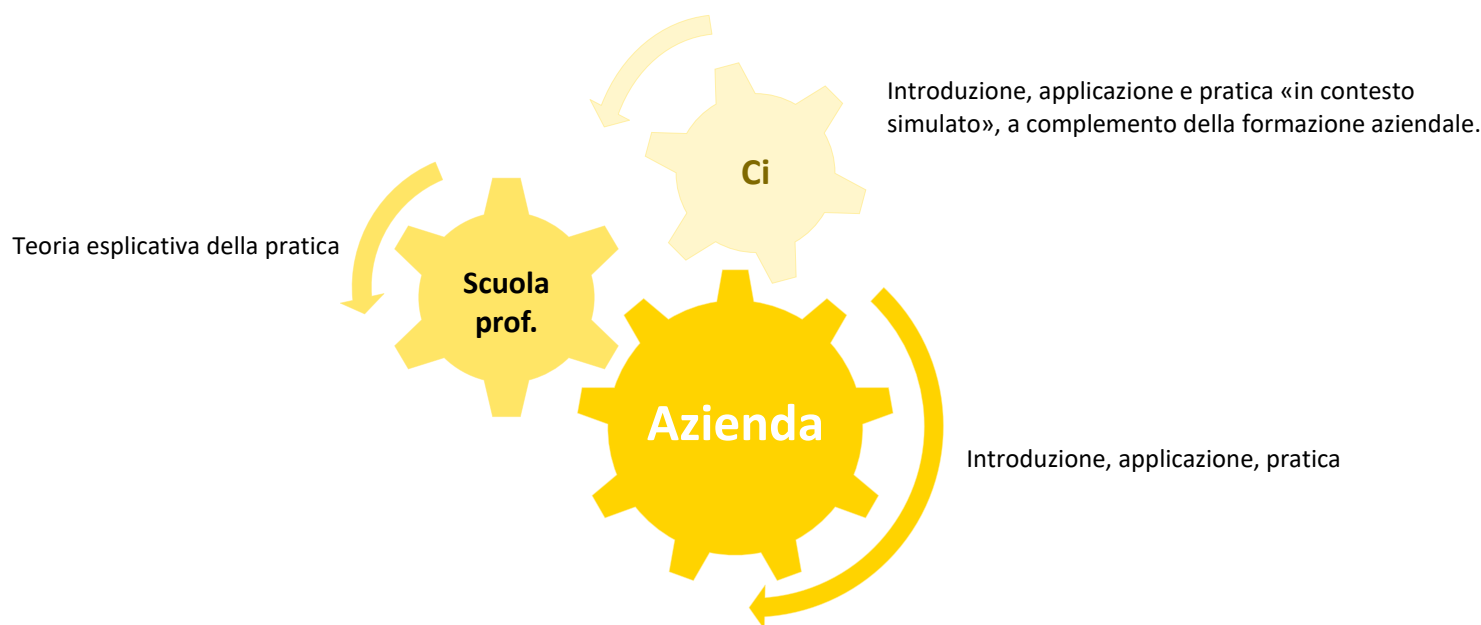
Ci

Introduzione, applicazione e pratica «in contesto simulato», a complemento della formazione aziendale.

Teoria esplicativa della pratica

Scuola prof.

Azienda

Introduzione, applicazione, pratica